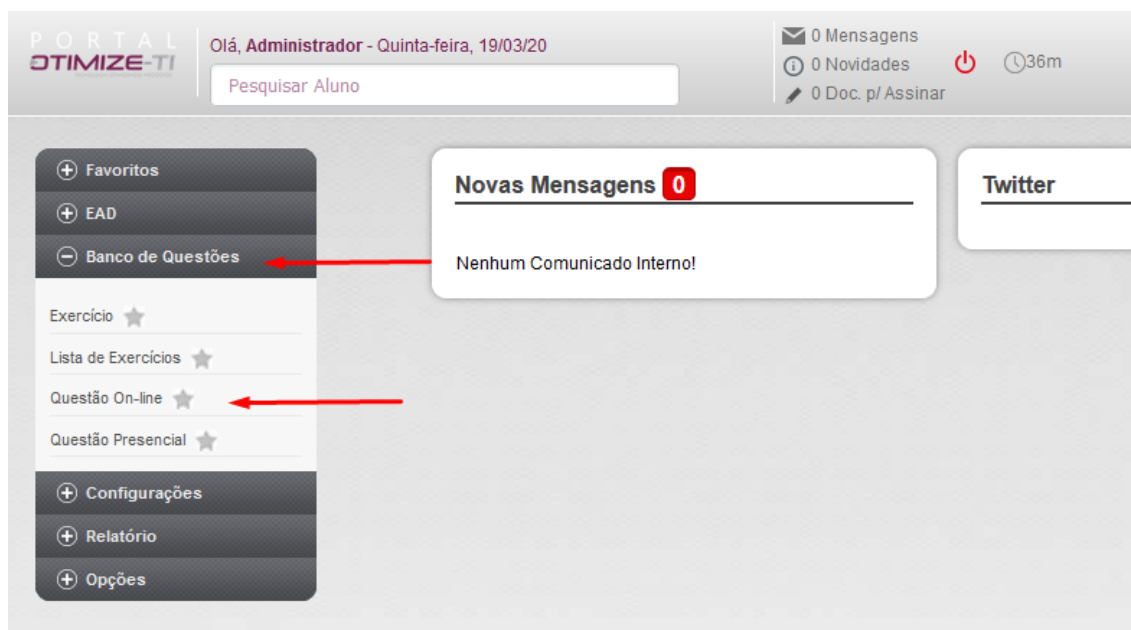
PORTAL
OTIMIZE-TI

Olá, Administrador - Quinta-feira, 19/03/20

Pesquisar Aluno

0 Mensagens
0 Novidades
0 Doc. p/ Assinar

36m

Favoritos
EAD
Banco de Questões

Exercício
Lista de Exercícios
Questão On-line
Questão Presencial

Configurações
Relatório
Opções

Novas Mensagens 0

Nenhum Comunicado Interno!

Twitter